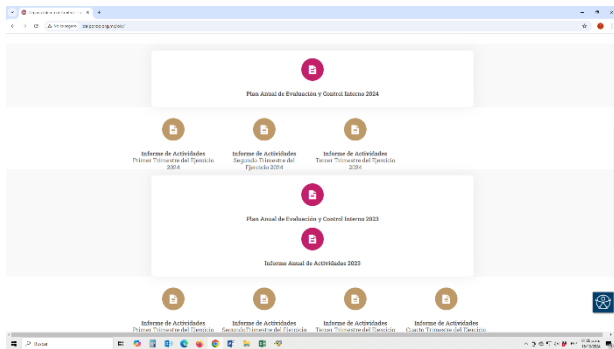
Plan Anual de Evaluación y Control Interno 2024

Informe de Actividades
Primer Trimestre del Ejercicio 2024

Informe de Actividades
Segundo Trimestre del Ejercicio 2024

Informe de Actividades
Tercer Trimestre del Ejercicio 2024

Plan Anual de Evaluación y Control Interno 2023

Informe Anual de Actividades 2023

Informe de Actividades
Primer Trimestre del Ejercicio

Informe de Actividades
Segundo Trimestre del Ejercicio

Informe de Actividades
Tercer Trimestre del Ejercicio

Informe de Actividades
Cuarto Trimestre del Ejercicio

Buscar